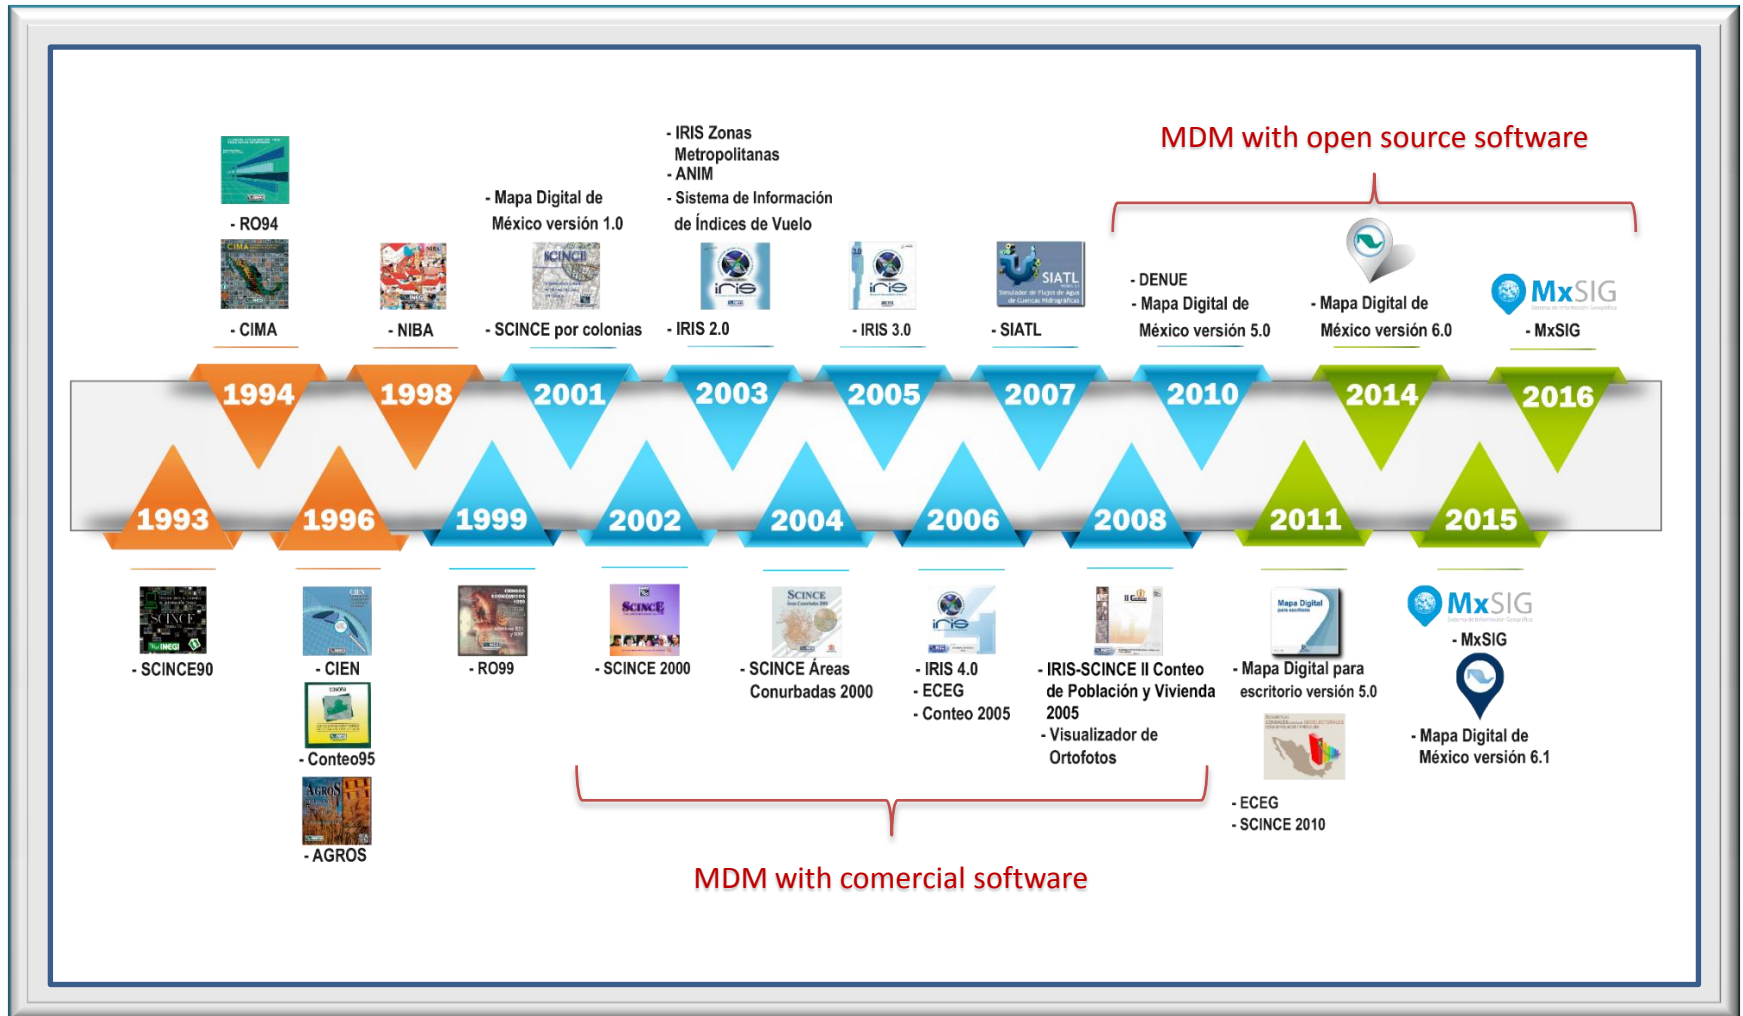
MDM with open source software

- RO94

- CIMA

- NIBA

- Mapa Digital de México versión 1.0

- SCINCE por colonias

- IRIS Zonas Metropolitanas
- ANIM
- Sistema de Información de Índices de Vuelo

- IRIS 2.0

- IRIS 3.0

SIATL

- SIATL

- DENUE
- Mapa Digital de México versión 5.0

- Mapa Digital de México versión 6.0

MxSIG

- MxSIG

1994 1998 2001 2003 2005 2007 2010 2014 2016

1993 1996 1999 2002 2004 2006 2008 2011 2015

- SCINCE90

- CIEN

- Conteo95

- AGROS

- RO99

- SCINCE 2000

- SCINCE Áreas Conurbadas 2000

- IRIS 4.0
- ECEG
- Conteo 2005

- IRIS-SCINCE II Conteo de Población y Vivienda 2005
- Visualizador de Ortofotos

Mapa Digital

- Mapa Digital para escritorio versión 5.0

- ECEG
- SCINCE 2010

MxSIG

- MxSIG

- Mapa Digital de México versión 6.1

MDM with comercial software